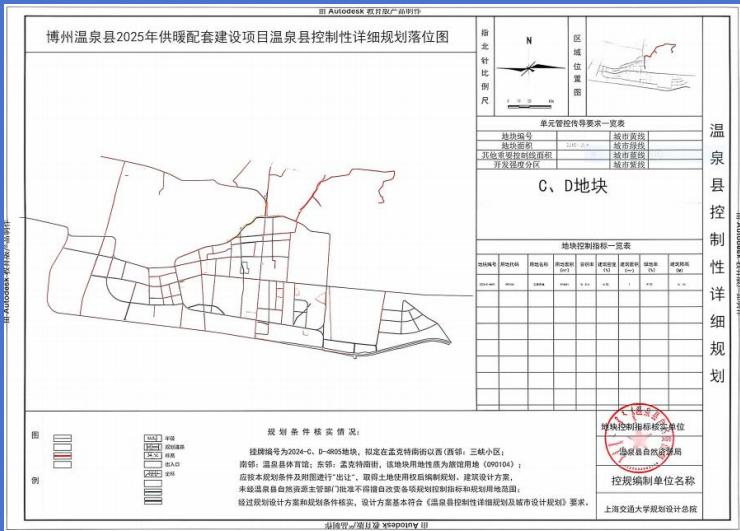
由 Autodesk 教育版产品制作

博州温泉县2025年供暖配套建设项目温泉县控制性详细规划落位图

指北针比例尺

区域位置图

单元管控传导要求一览表

| 地块编号 | 城市黄线 |
|---|---|
| 地块面积 | 城市绿线 |
| 其他重要控制线面积 | 城市蓝线 |
| 开发强度分区 | 城市紫线 |

C、D地块

地块控制指标一览表

温泉县控制性详细规划

由 Autodesk 教育版产品制作

由 Autodesk 教育版产品制作

图例

规划条件核实情况：

挂牌编号为2024-C、D-4R05地块，拟定在孟克特南街以西(西邻：三峡小区；南邻：温泉县体育馆；东邻：孟克特南街，该地块用地性质为旅馆用地（090104）；

应按本规划条件及附图进行"出让"、取得土地使用权后编制规划、建筑设计方案，未经温泉县自然资源主管部门批准不得擅自改变各项规划控制指标和规划用地范围；

经过规划设计方案和规划条件核实，设计方案基本符合《温泉县控制性详细规划及城市设计规划》要求。

地块控制指标核实单位

温泉县自然资源局

控规编制单位名称

上海交通大学规划设计总院

由 Autodesk 教育版产品制作